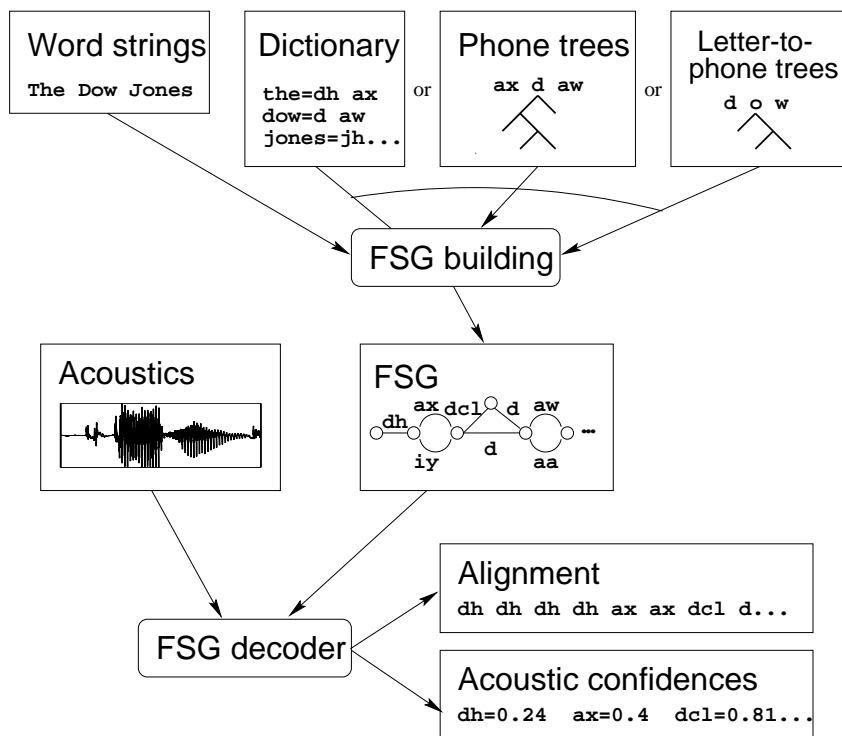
Word strings
The Dow Jones

Dictionary
the=dh ax
dow=d aw
jones=jh...

or

Phone trees
ax d aw

or

Letter-to-phone trees
d o w

FSG building

Acoustics

FSG
dh ax dcl d aw
iy d aa
...

FSG decoder

Alignment
dh dh dh dh ax ax dcl d...

Acoustic confidences
dh=0.24 ax=0.4 dcl=0.81...